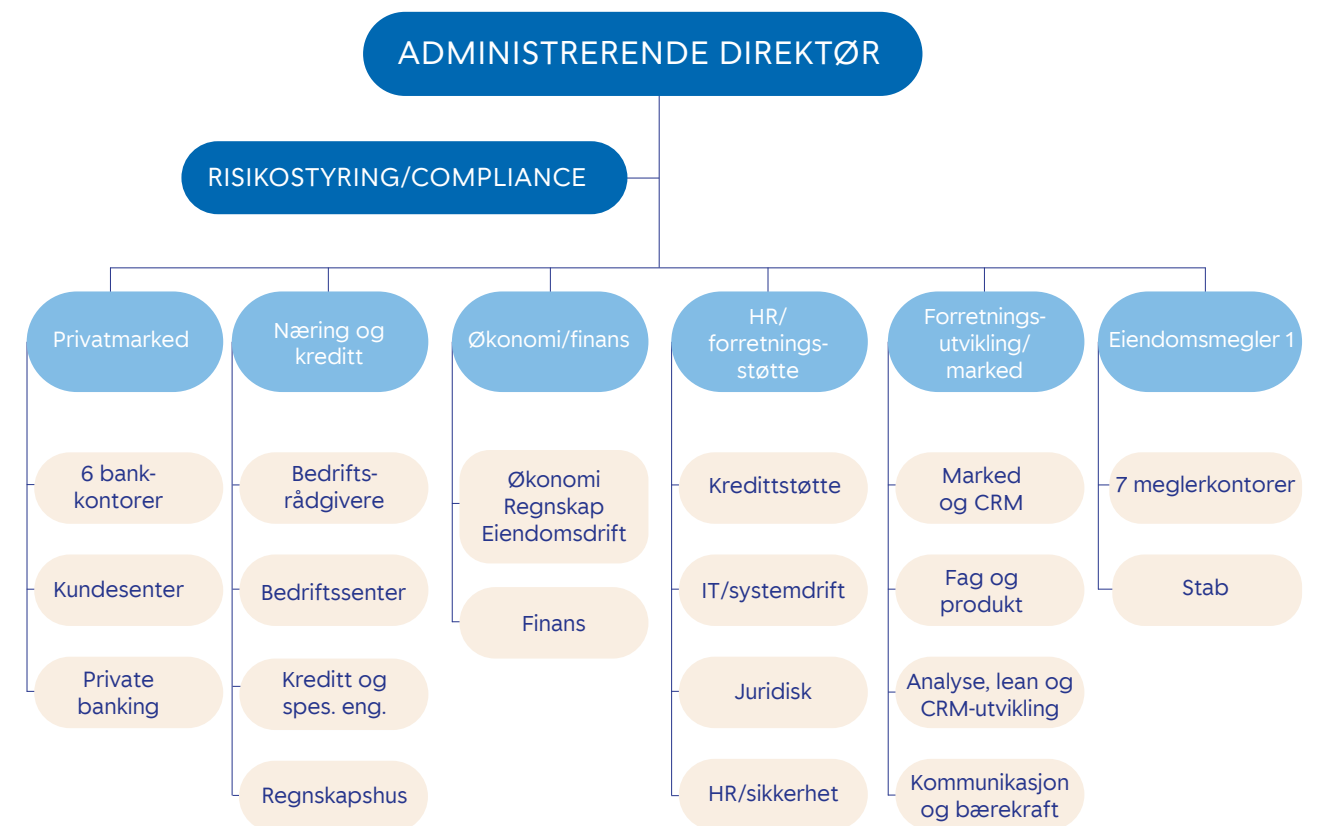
ADMINISTRERENDE DIREKTØR

RISIKOSTYRING/COMPLIANCE

Privatmarked

6 bankkontorer

Kundesenter

Private banking

Næring og kreditt

Bedriftsrådgivere

Bedriftssenter

Kreditt og spes. eng.

Regnskapshus

Økonomi/finans

Økonomi Regnskap Eiendomsdrift

Finans

HR/ forretningsstøtte

Kredittstøtte

IT/systemdrift

Juridisk

HR/sikkerhet

Forretningsutvikling/ marked

Marked og CRM

Fag og produkt

Analyse, lean og CRM-utvikling

Kommunikasjon og bærekraft

Eiendomsmegler 1

7 meglerkontorer

Stab